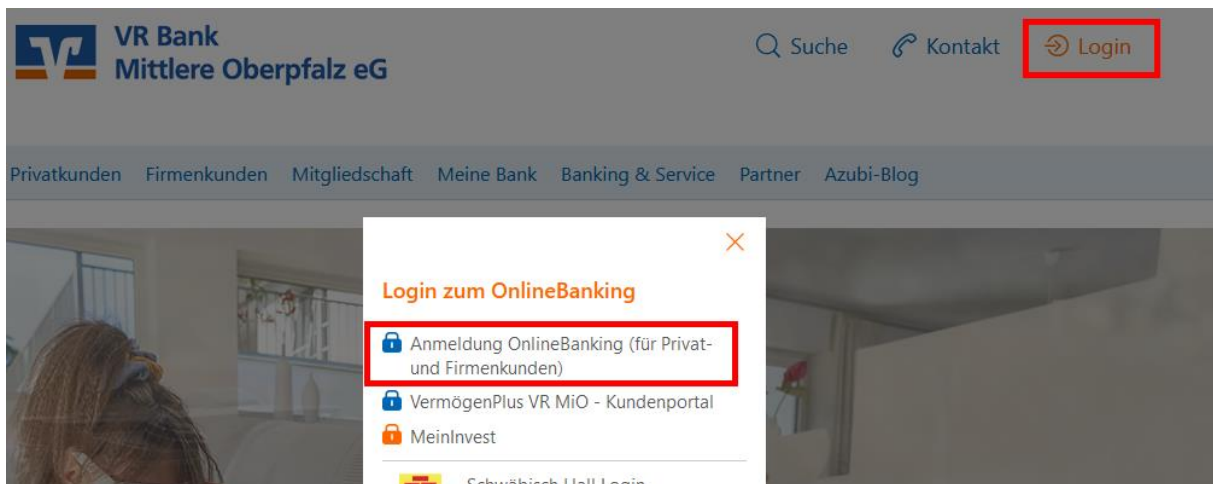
VR Bank
Mittlere Oberpfalz eG

Suche Kontakt Login

Privatkunden Firmenkunden Mitgliedschaft Meine Bank Banking & Service Partner Azubi-Blog

Login zum OnlineBanking

Anmeldung OnlineBanking (für Privat- und Firmenkunden)

VermögenPlus VR MiO - Kundenportal

MeinInvest

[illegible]